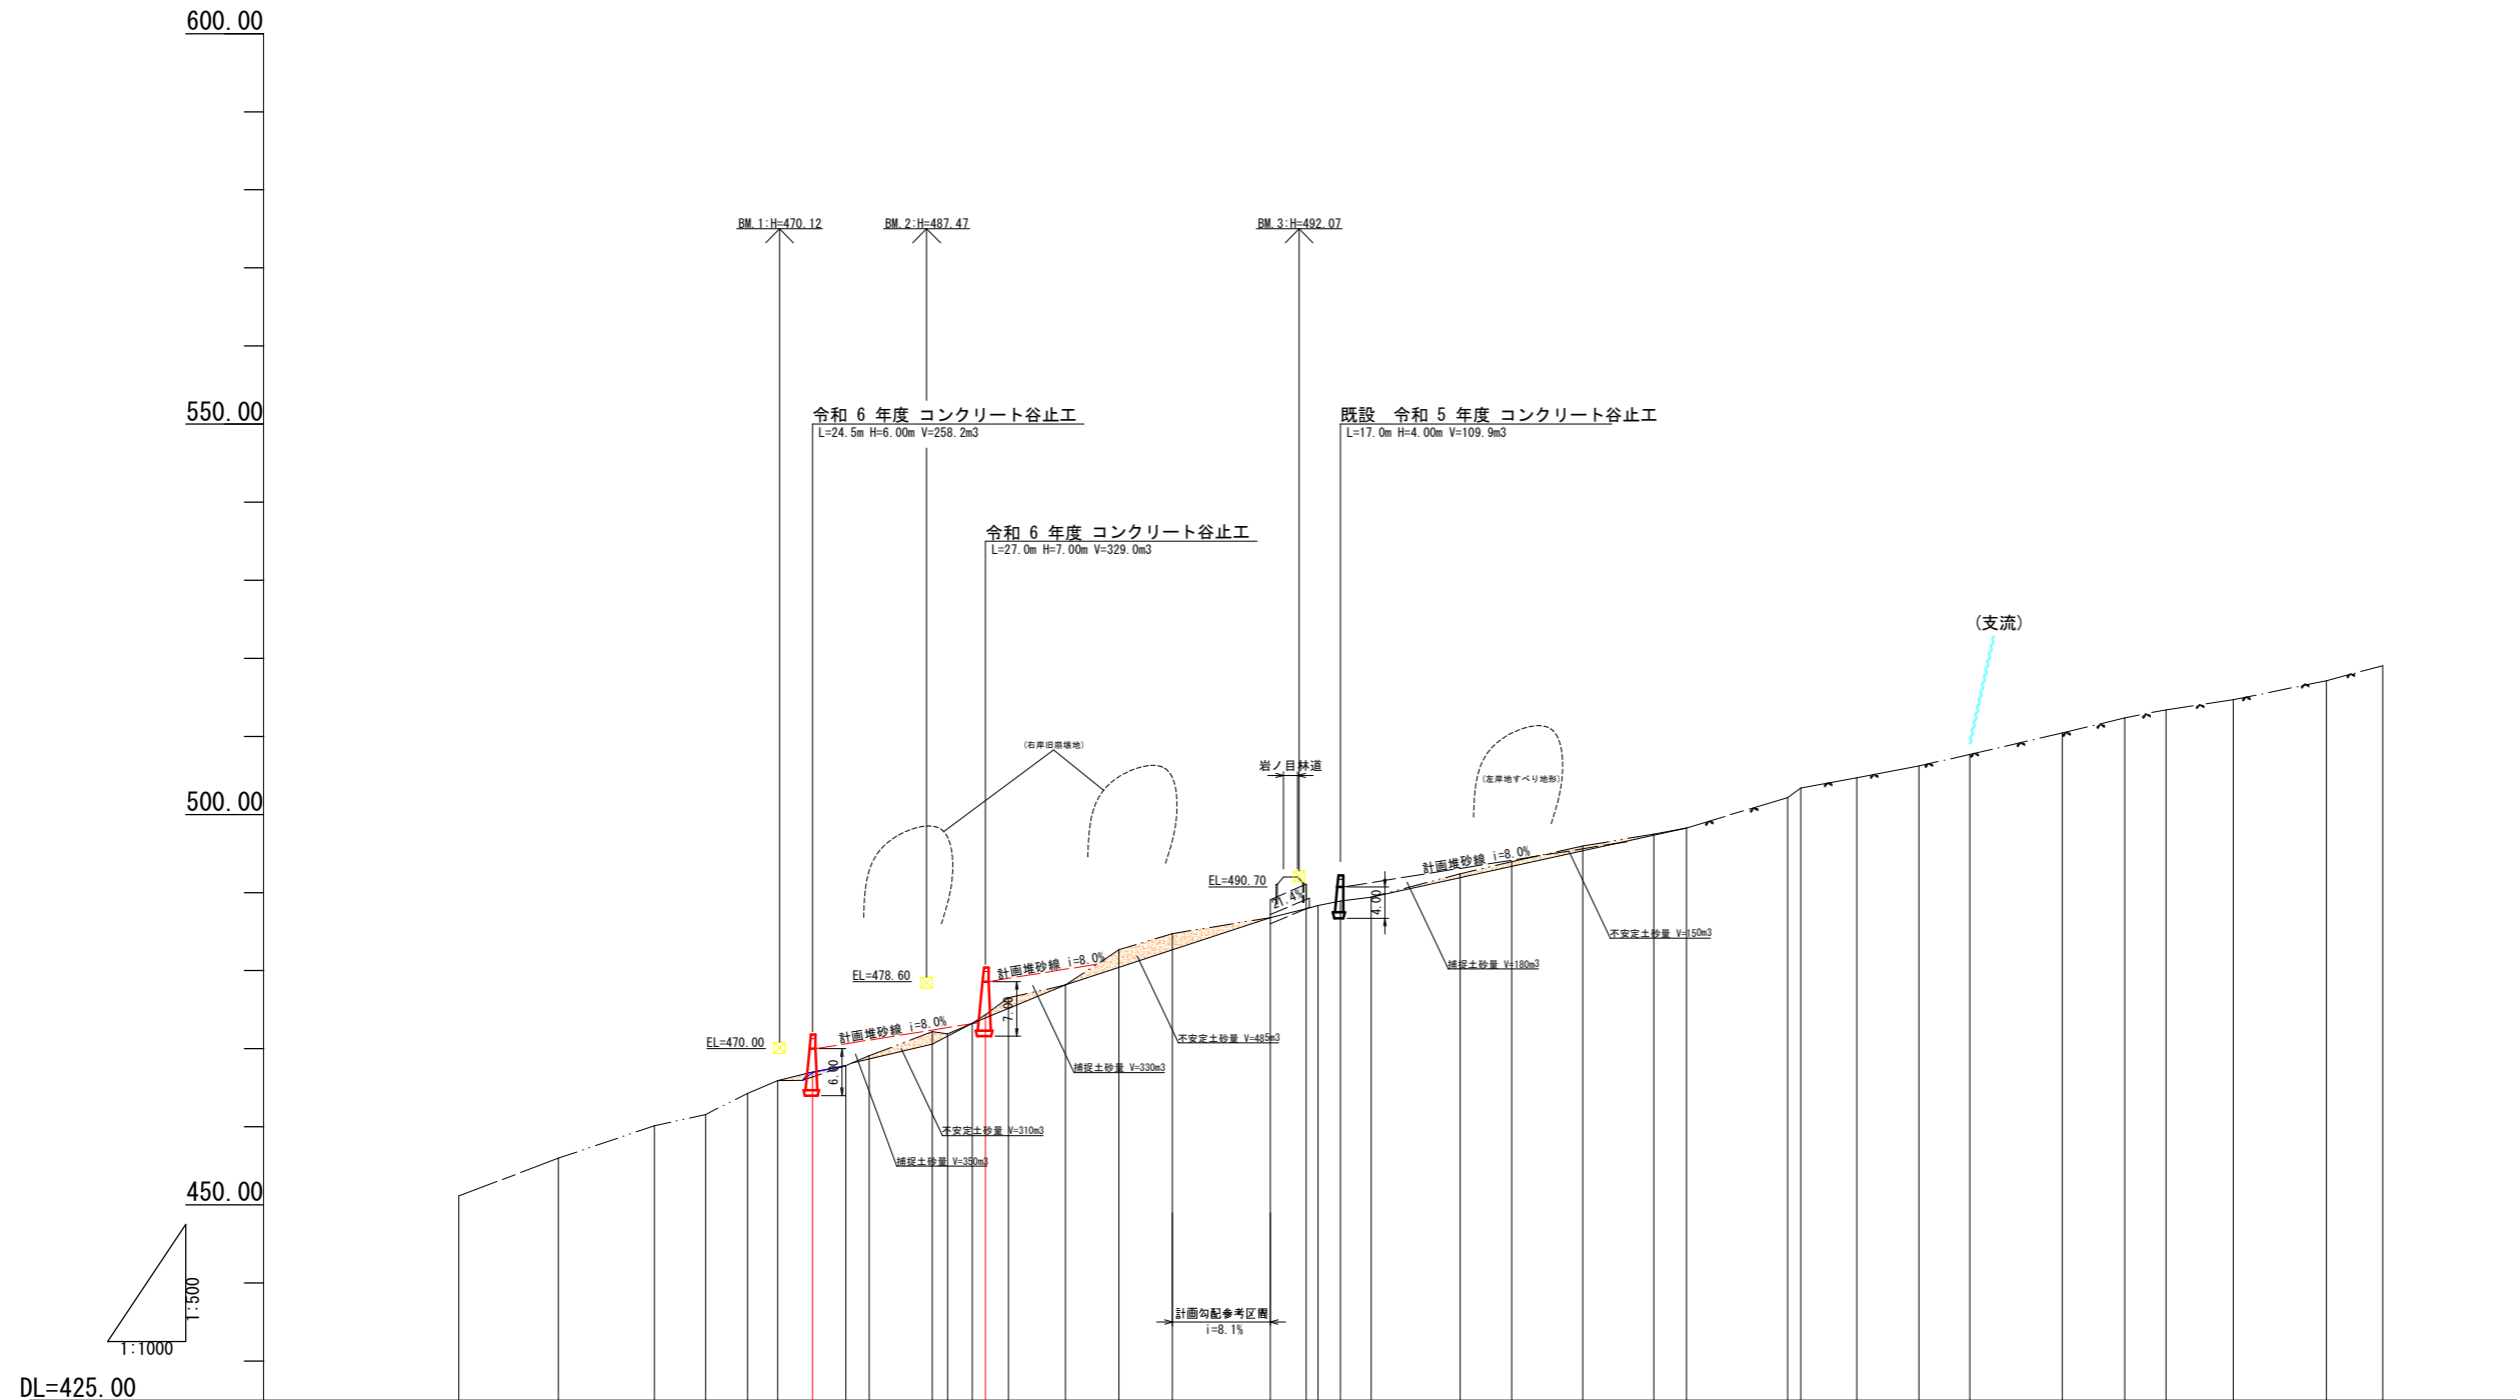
600.00

550.00

500.00

450.00

DL=425.00

1:500

1:1000

BM.1:H=470.12

BM.2:H=487.47

BM.3:H=492.07

令和 6 年度 コンクリート谷止工
L=24.5m H=6.00m V=258.2m3

令和 6 年度 コンクリート谷止工
L=27.0m H=7.00m V=329.0m3

既設 令和 5 年度 コンクリート谷止工
L=17.0m H=4.00m V=109.9m3

(支流)

(右岸旧崩壊地)

(左岸地すべり地形)

岩ノ目林道

EL=490.70

21.4%

4.00

計画堆砂線 i=8.0%

不安定土砂量 V=150m3

捕捉土砂量 V=180m3

EL=478.60

計画堆砂線 i=8.0%

7.00

不安定土砂量 V=485m3

捕捉土砂量 V=330m3

EL=470.00

計画堆砂線 i=8.0%

6.00

不安定土砂量 V=310m3

捕捉土砂量 V=350m3

計画勾配参考区間
i=8.1%